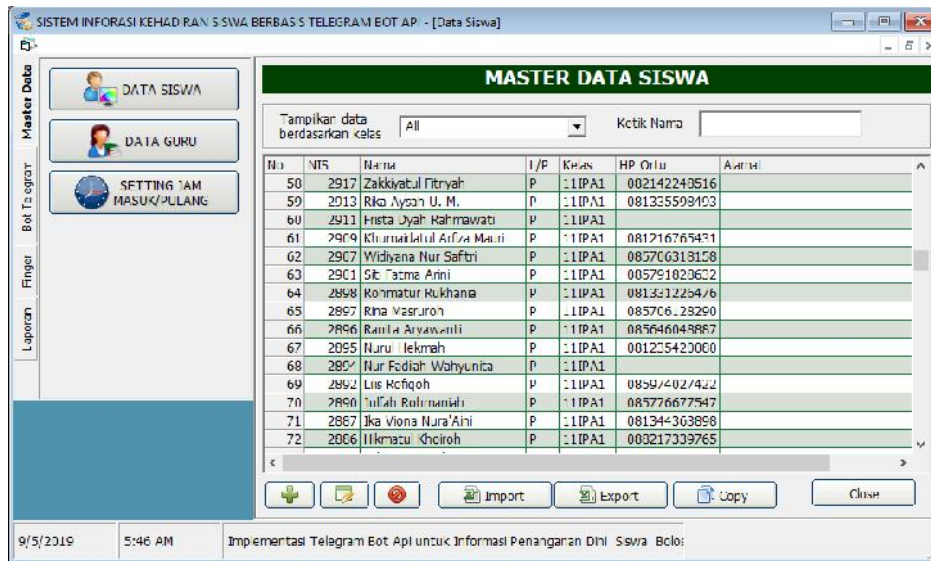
SISTEM INFORASI KEHADIRAN SISWA BERBASIS TELEGRAM BOT API - [Data Siswa]

Master Data
Bot Telegram
Finger
Laporan

DATA SISWA
DATA GURU
SETTING JAM MASUK/PULANG

MASTER DATA SISWA

Tampilkan data berdasarkan kelas [All]
Ketik Nama

| No | NIS | Nama | L/P | Kelas | HP Ortu | Alamat |
|---|---|---|---|---|---|---|
| 58 | 2917 | Zakkiyatul Fitriyah | P | 11IPA1 | 082142240516 | |
| 59 | 2913 | Rika Aysah U. M. | P | 11IPA1 | 081335598493 | |
| 60 | 2911 | Frista Dyah Rahmawati | P | 11IPA1 | | |
| 61 | 2909 | Khumairlatul Afiza Mauri | P | 11IPA1 | 081216765431 | |
| 62 | 2907 | Widiyana Nur Saftri | P | 11IPA1 | 085706313158 | |
| 63 | 2901 | Siti Fatma Arini | P | 11IPA1 | 085791828632 | |
| 64 | 2898 | Rohmatur Rukhana | P | 11IPA1 | 081331225476 | |
| 65 | 2897 | Rina Masruroh | P | 11IPA1 | 085706128290 | |
| 66 | 2896 | Ratula Aryawanti | P | 11IPA1 | 085646048887 | |
| 67 | 2895 | Nurul Hekmah | P | 11IPA1 | 081235420080 | |
| 68 | 2894 | Nur Fadiah Wahyunita | P | 11IPA1 | | |
| 69 | 2892 | Lis Rofiqoh | P | 11IPA1 | 085974027422 | |
| 70 | 2890 | Luffah Rohmaniah | P | 11IPA1 | 085776677547 | |
| 71 | 2887 | Ika Viona Nura'Aini | P | 11IPA1 | 081344363898 | |
| 72 | 2886 | Hikmatul Khoiroh | P | 11IPA1 | 083217339765 | |

Import
Export
Copy
Close

9/5/2019
5:46 AM
Implementasi Telegram Bot Api untuk Informasi Penanganan Dini Siswa Bolos